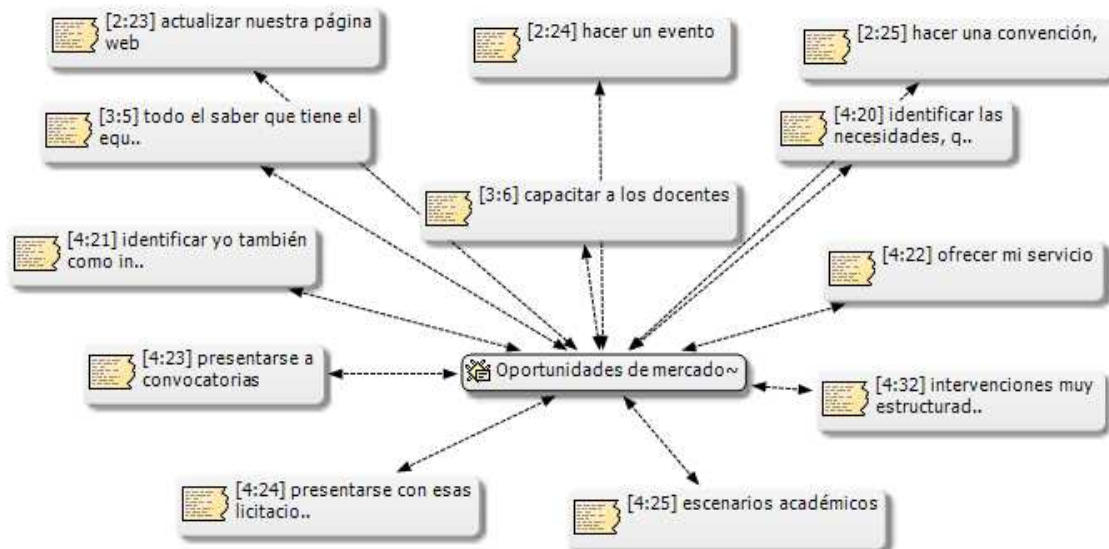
[2:23] actualizar nuestra página web

[2:24] hacer un evento

[2:25] hacer una convención,

[3:5] todo el saber que tiene el equ..

[4:20] identificar las necesidades, q..

[3:6] capacitar a los docentes

[4:21] identificar yo también como in..

[4:22] ofrecer mi servicio

[4:23] presentarse a convocatorias

Oportunidades de mercado~

[4:32] intervenciones muy estructurad..

[4:24] presentarse con esas licitacio..

[4:25] escenarios académicos